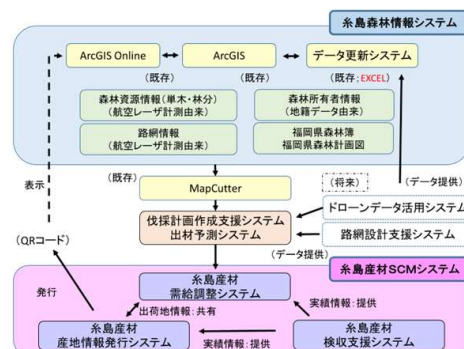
糸島森林情報システム

ArcGIS Online

ArcGIS

データ更新システム

（既存）

（既存；EXCEL）

森林資源情報（単木・林分）
（航空レーザ計測由来）

森林所有者情報
（地籍データ由来）

路網情報
（航空レーザ計測由来）

福岡県森林簿
福岡県森林計画図

表示

（既存）

MapCutter

（将来）

（データ提供）

ドローンデータ活用システム

伐採計画作成支援システム
出材予測システム

（QRコード）

路網設計支援システム

（データ提供）

糸島産材SCMシステム

発行

糸島産材
需給調整システム

実績情報：提供

出荷地情報：共有

糸島産材
産地情報発行システム

実績情報：提供

糸島産材
検収支援システム